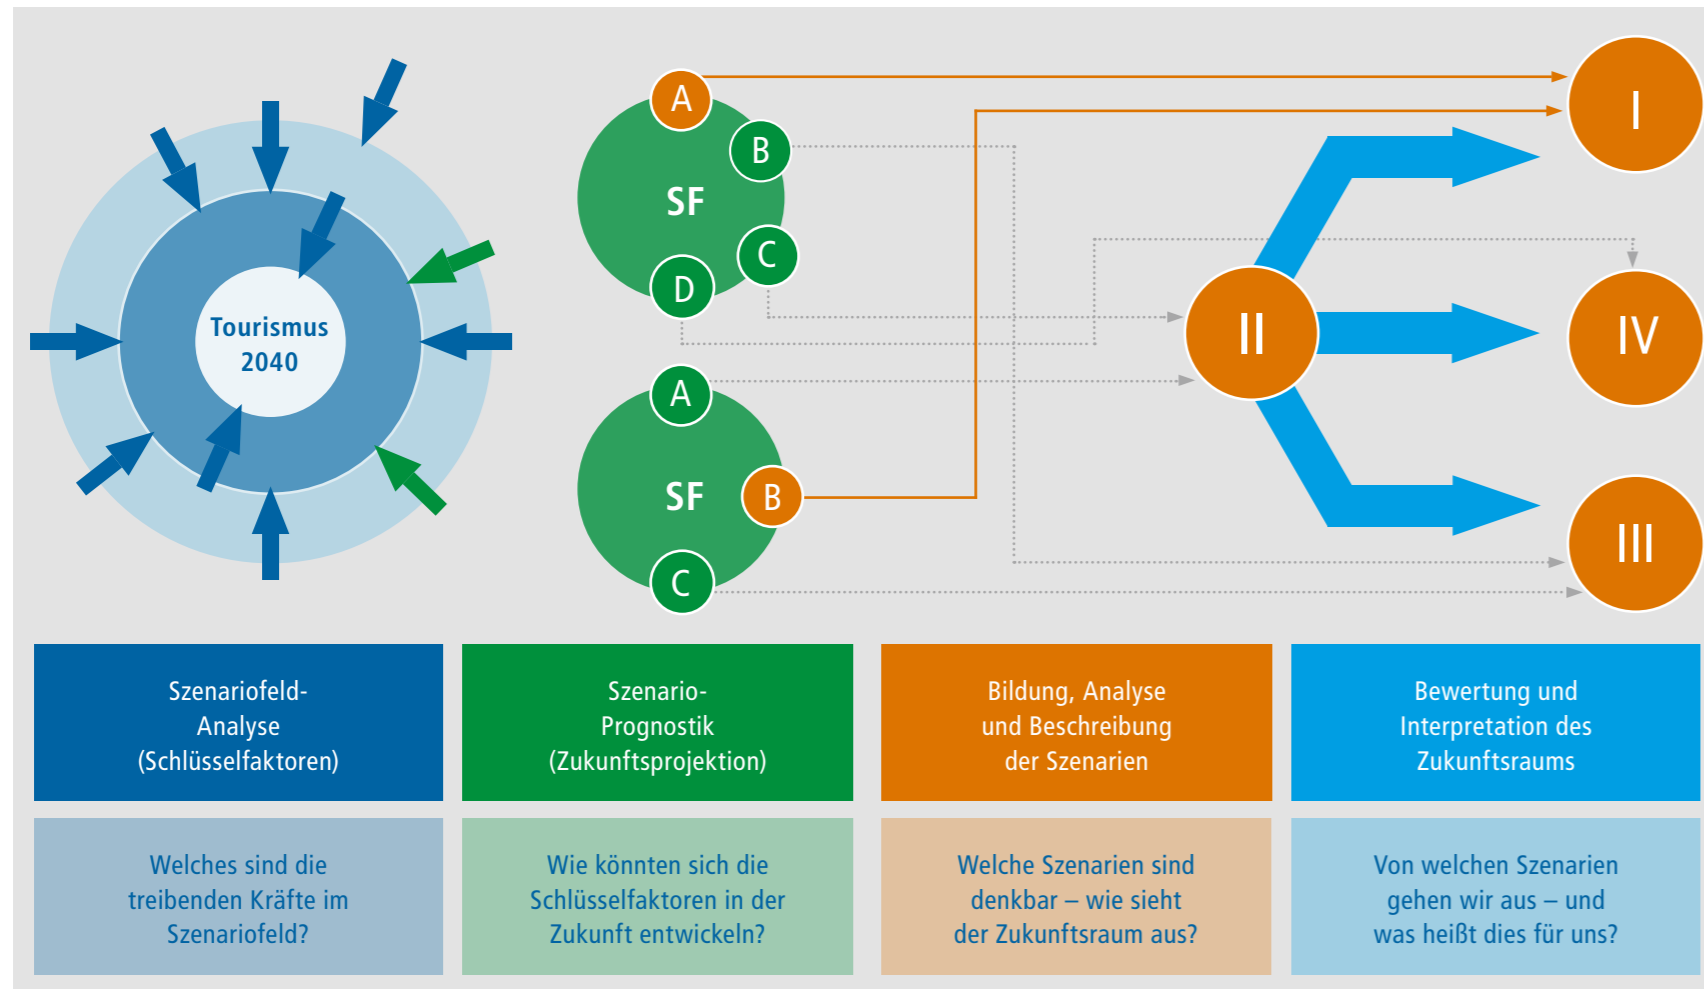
Tourismus 2040

A
B
SF
C
D

A
SF
B
C

I
II
IV
III

Szenariofeld-Analyse (Schlüsselfaktoren)

Szenario-Prognostik (Zukunftsprojektion)

Bildung, Analyse und Beschreibung der Szenarien

Bewertung und Interpretation des Zukunftsraums

Welches sind die treibenden Kräfte im Szenariofeld?

Wie könnten sich die Schlüsselfaktoren in der Zukunft entwickeln?

Welche Szenarien sind denkbar – wie sieht der Zukunftsraum aus?

Von welchen Szenarien gehen wir aus – und was heißt dies für uns?